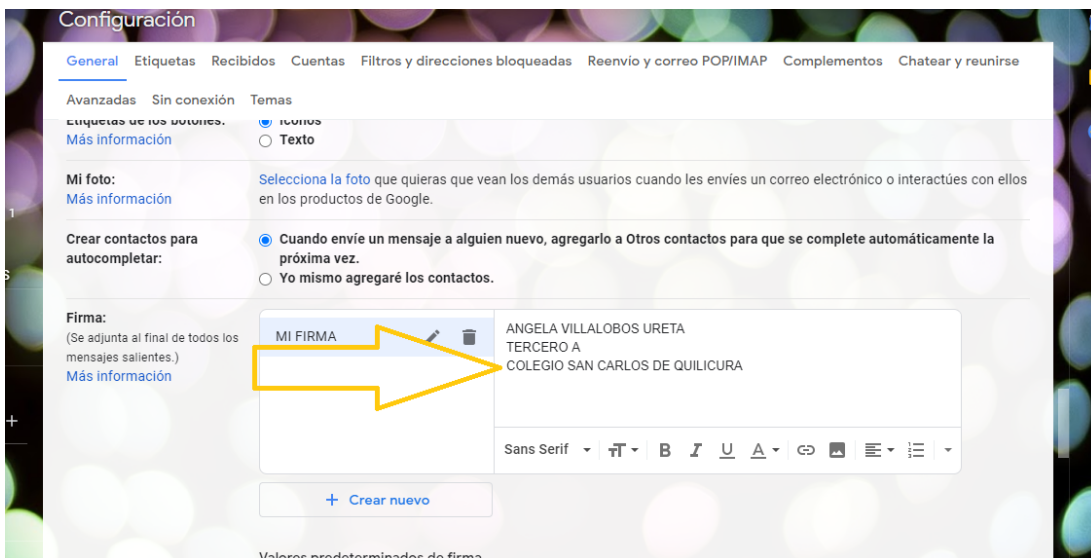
Configuración

General Etiquetas Recibidos Cuentas Filtros y direcciones bloqueadas Reenvío y correo POP/IMAP Complementos Chatear y reunirse

Avanzadas Sin conexión Temas

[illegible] Iconos
Más información
Texto

Mi foto:
Más información
Selecciona la foto que quieras que vean los demás usuarios cuando les envíes un correo electrónico o interactúes con ellos en los productos de Google.

Crear contactos para autocompletar:
Cuando envíe un mensaje a alguien nuevo, agregarlo a Otros contactos para que se complete automáticamente la próxima vez.
Yo mismo agregaré los contactos.

Firma:
(Se adjunta al final de todos los mensajes salientes.)
Más información

MI FIRMA

ANGELA VILLALOBOS URETA
TERCERO A
COLEGIO SAN CARLOS DE QUILICURA

Sans Serif

+ Crear nuevo

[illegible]